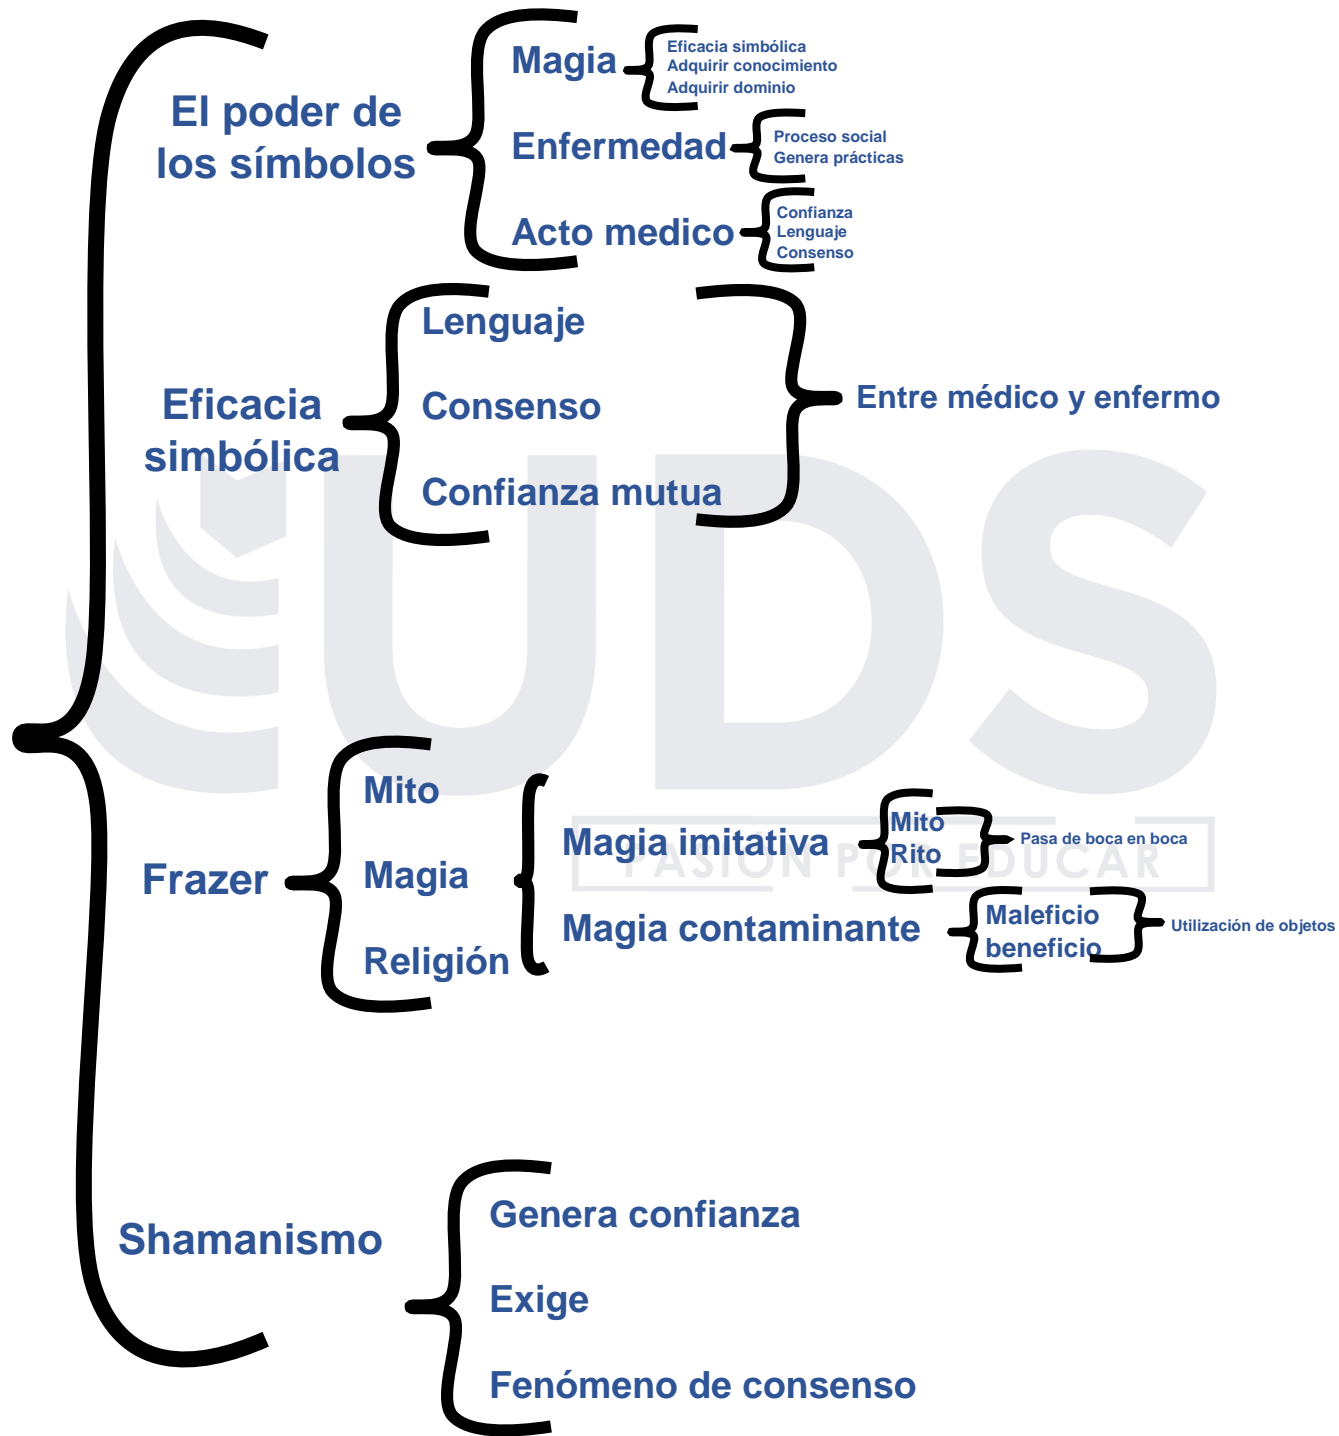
El poder de los símbolos

Magia
Eficacia simbólica
Adquirir conocimiento
Adquirir dominio

Enfermedad
Proceso social
Genera prácticas

Acto medico
Confianza
Lenguaje
Consenso

Eficacia simbólica

Lenguaje
Consenso
Confianza mutua

Entre médico y enfermo

Frazer

Mito
Magia
Religión

Magia imitativa
Mito
Rito
Pasa de boca en boca

Magia contaminante
Maleficio
beneficio
Utilización de objetos

Shamanismo

Genera confianza
Exige
Fenómeno de consenso

UDS
PASIÓN POR EDUCAR